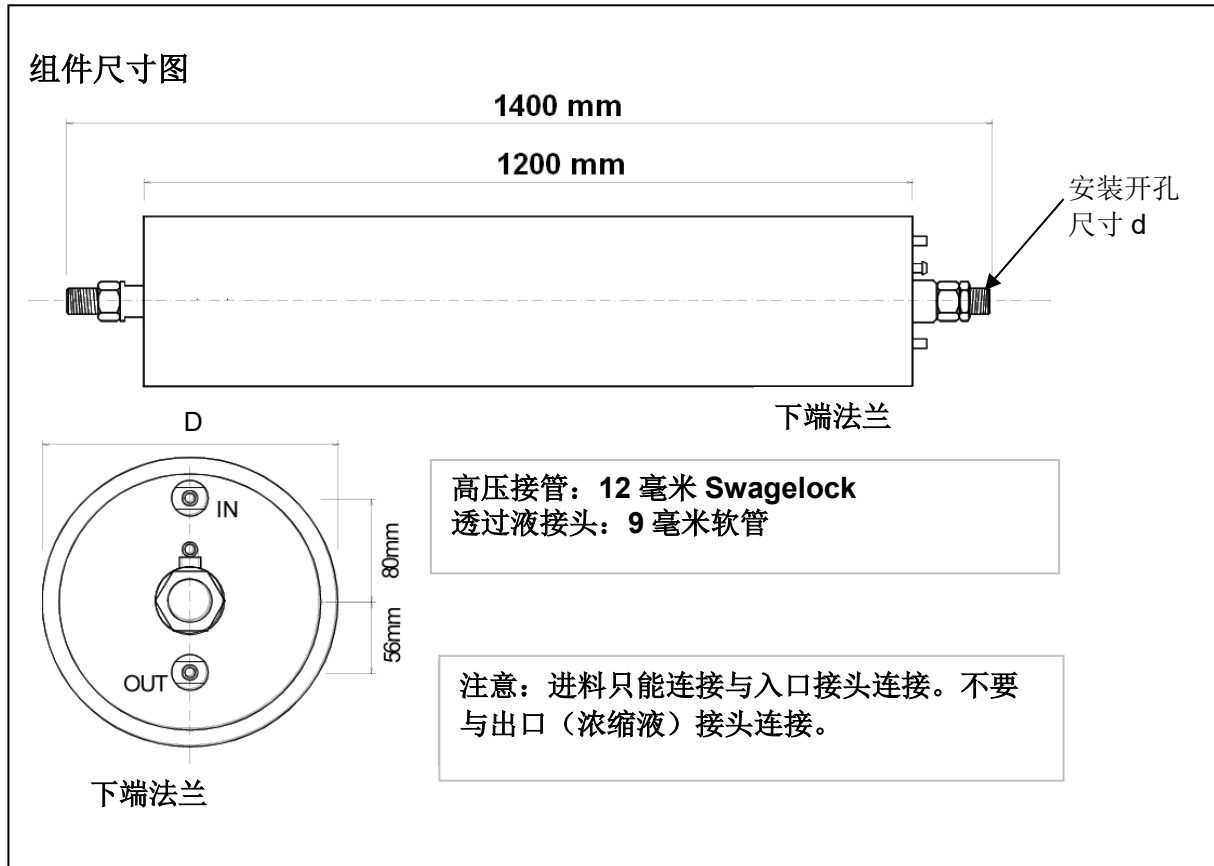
组件尺寸图

1400 mm

1200 mm

安装开孔
尺寸 d

下端法兰

D

IN

OUT

80mm

56mm

高压接管：12 毫米 Swagelock
透过液接头：9 毫米软管

注意：进料只能连接与入口接头连接。不要与出口（浓缩液）接头连接。

下端法兰